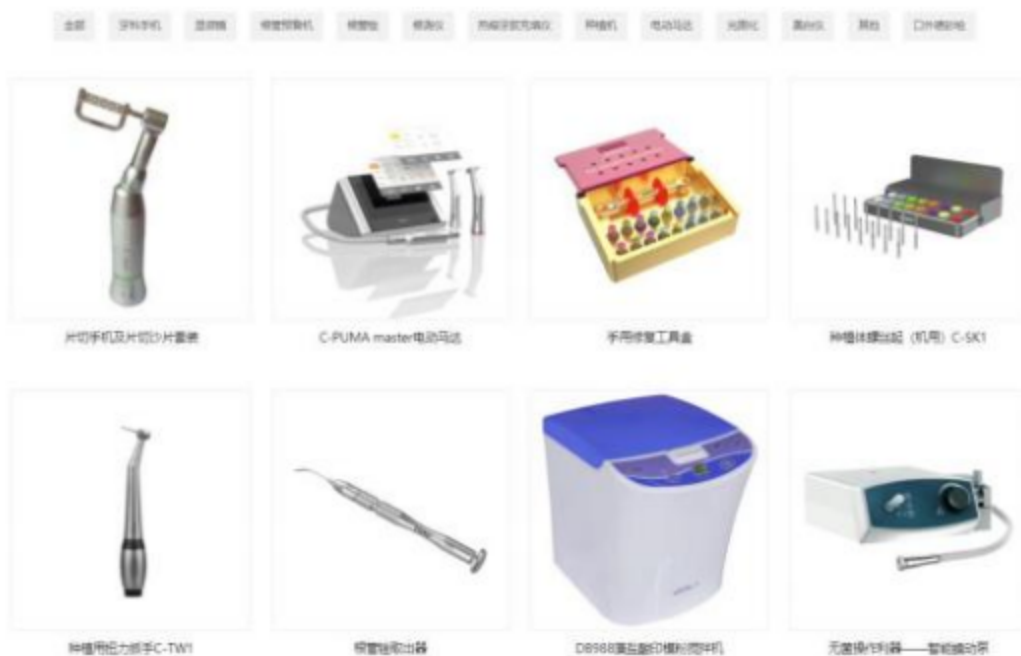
全部 | 牙科手机 | 显微镜 | 根管预备机 | 根管锉 | 根测仪 | 热熔牙胶充填仪 | 种植机 | 电动马达 | 光固化 | 高频仪 | 其他 | 口外模拍机

片切手机及片切砂片套装

C-PUMA master电动马达

手用修复工具盒

种植体螺丝起（机用）C-SK1

种植用扭力扳手C-TW1

根管锉取出器

DB988混合藻印模料搅拌机

无菌操作利器——智能微动泵